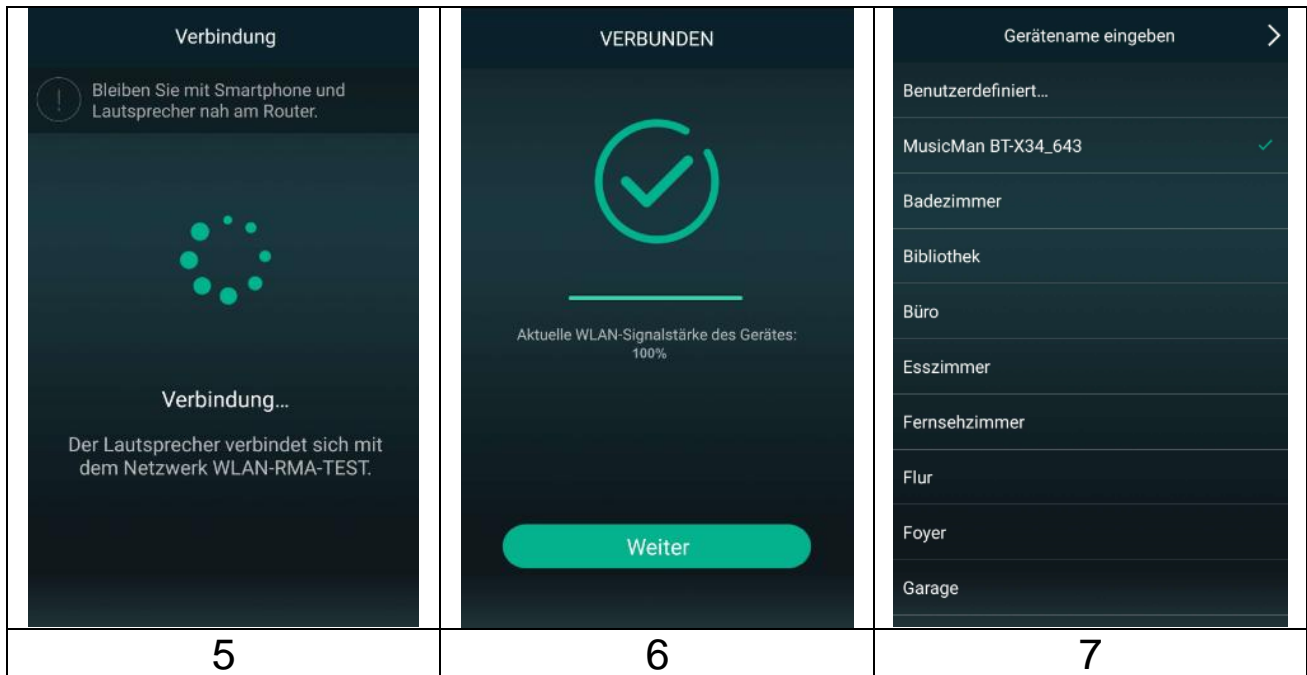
Verbindung

Bleiben Sie mit Smartphone und Lautsprecher nah am Router.

Verbindung...

Der Lautsprecher verbindet sich mit dem Netzwerk WLAN-RMA-TEST.

VERBUNDEN

Aktuelle WLAN-Signalstärke des Gerätes: 100%

Weiter

Gerätename eingeben

Benutzerdefiniert...

MusicMan BT-X34_643

Badezimmer

Bibliothek

Büro

Esszimmer

Fernsehzimmer

Flur

Foyer

Garage

| 5 | 6 | 7 |
|---|---|---|